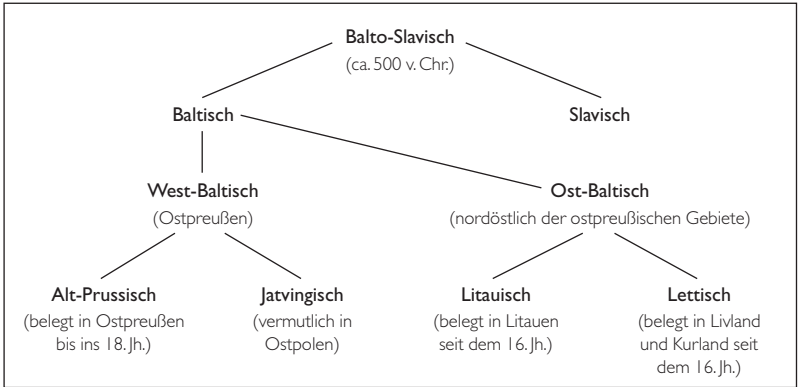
Balto-Slavisch
(ca. 500 v. Chr.)

Baltisch

Slavisch

West-Baltisch
(Ostpreußen)

Ost-Baltisch
(nordöstlich der ostpreußischen Gebiete)

Alt-Prussisch
(belegt in Ostpreußen bis ins 18. Jh.)

Jatvingisch
(vermutlich in Ostpolen)

Litauisch
(belegt in Litauen seit dem 16. Jh.)

Lettisch
(belegt in Livland und Kurland seit dem 16. Jh.)